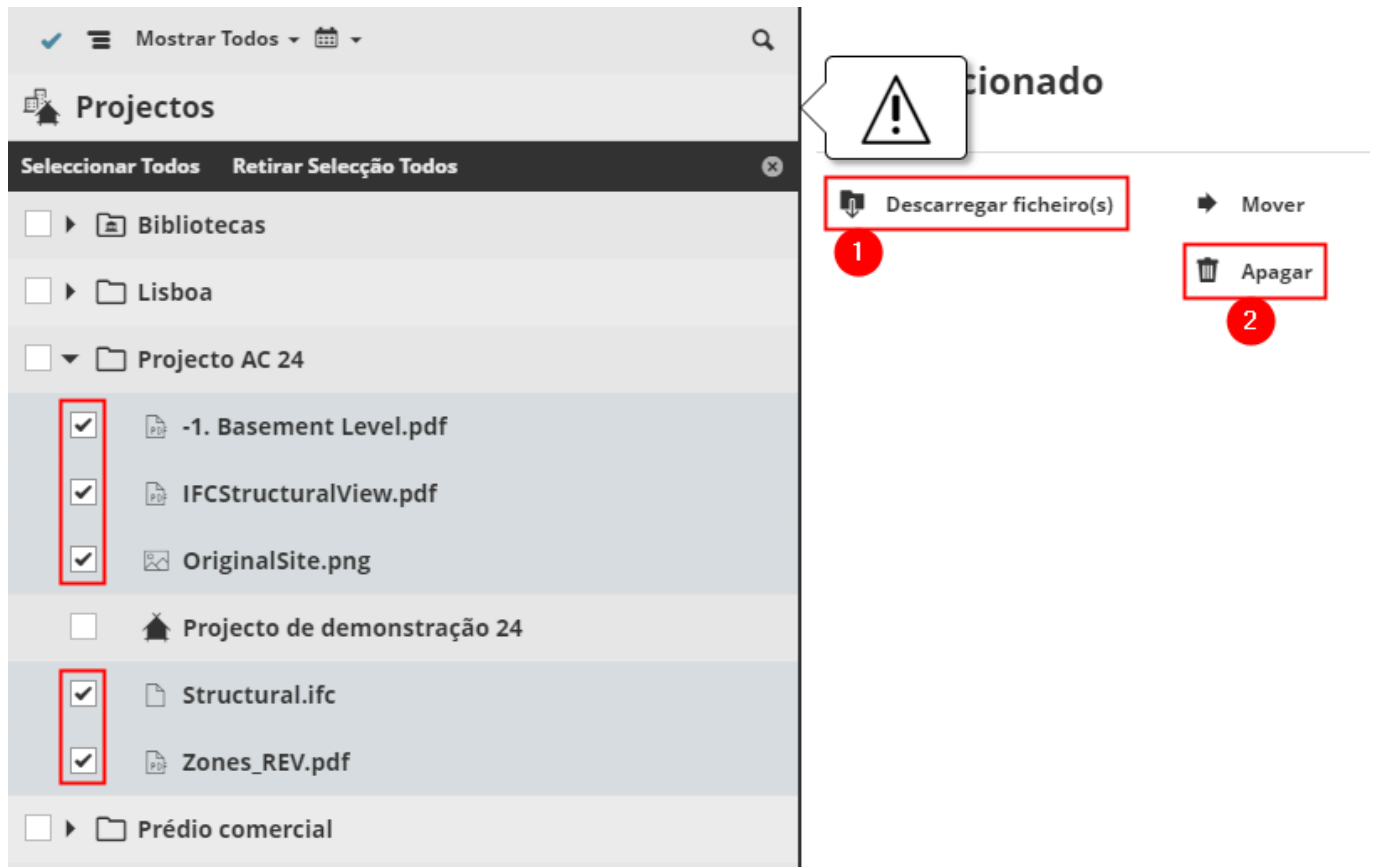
Mostrar Todos

Projectos

Seleccionar Todos Retirar Selecção Todos

Bibliotecas

Lisboa

Projecto AC 24

-1. Basement Level.pdf

IFCStructuralView.pdf

OriginalSite.png

Projecto de demonstração 24

Structural.ifc

Zones_REV.pdf

Prédio comercial

cionado

Descarregar ficheiro(s)

1

Mover

Apagar

2